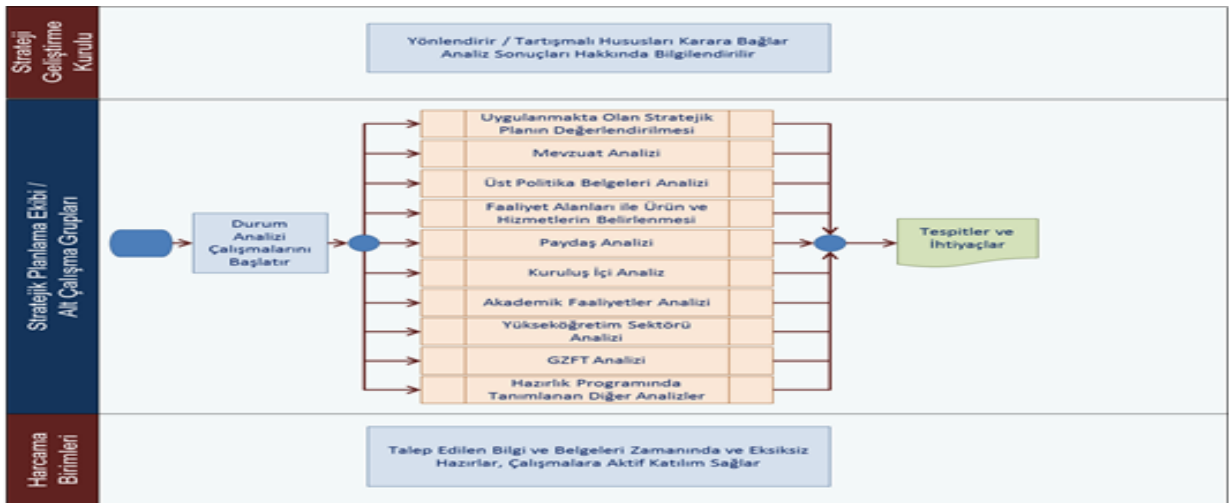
Strateji Geliştirme Kurulu

Yönlendirir / Tartışmalı Hususları Karara Bağlar
Analiz Sonuçları Hakkında Bilgilendirilir

Stratejik Planlama Ekibi / Alt Çalışma Grupları

Durum Analizi Çalışmalarını Başlatır

Uygulanmakta Olan Stratejik Planın Değerlendirilmesi

Mevzuat Analizi

Üst Politika Belgeleri Analizi

Faaliyet Alanları ile Ürün ve Hizmetlerin Belirlenmesi

Paydaş Analizi

Kuruluş İçi Analiz

Akademik Faaliyetler Analizi

Yükseköğretim Sektörü Analizi

GZFT Analizi

Hazırlık Programında Tanımlanan Diğer Analizler

Tespitler ve İhtiyaçlar

Harcama Birimleri

Talep Edilen Bilgi ve Belgeleri Zamanında ve Eksiksiz
Hazırlar, Çalışmalara Aktif Katılım Sağlar